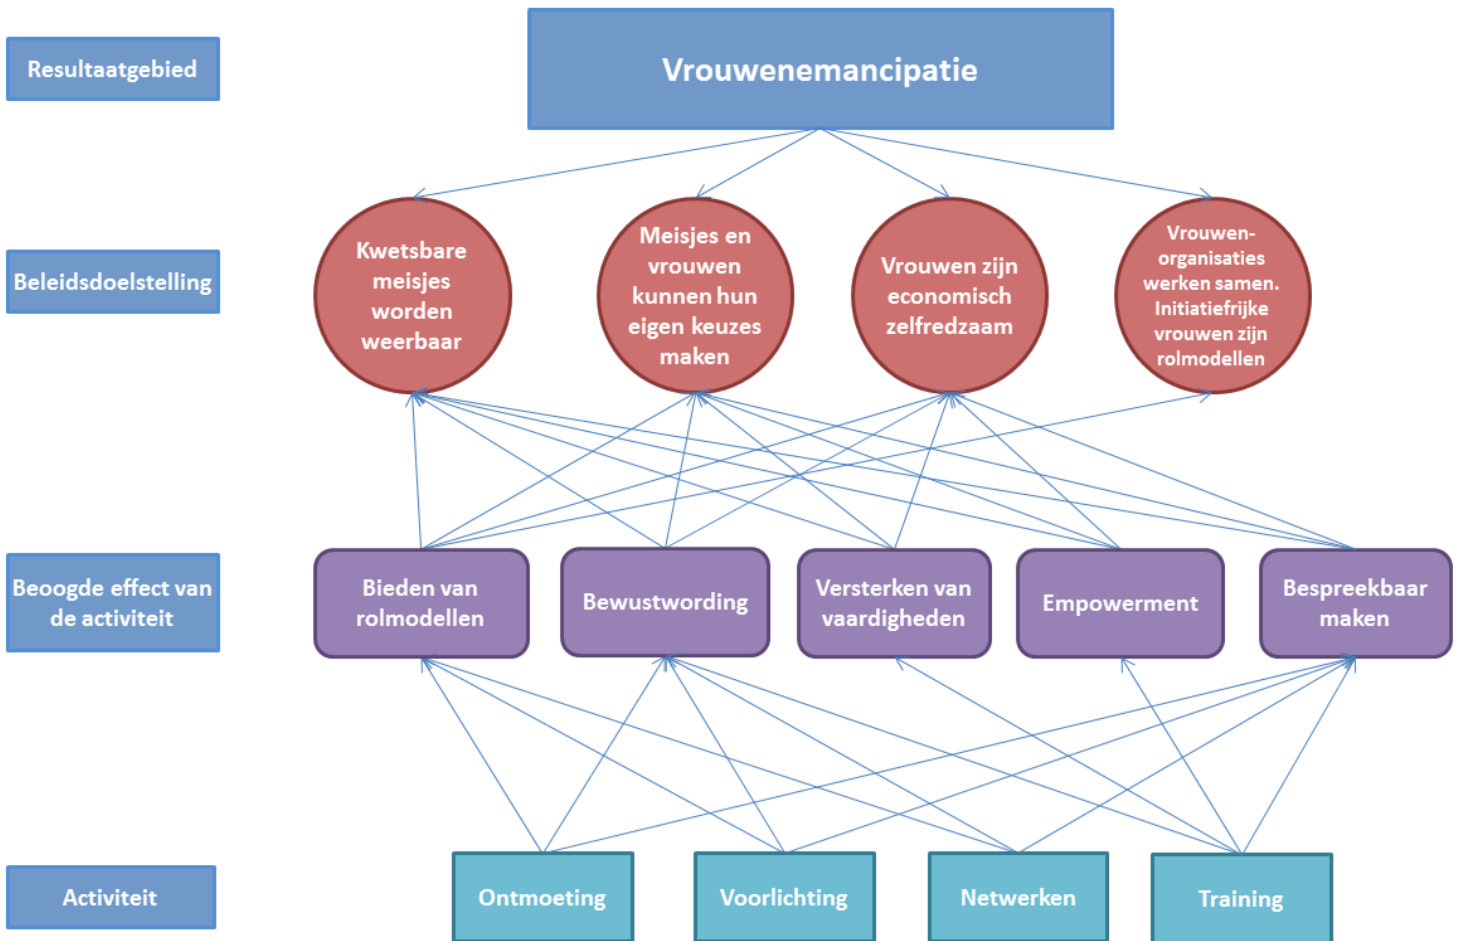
Resultaatgebied

Vrouwenemancipatie

Beleidsdoelstelling

Kwetsbare meisjes worden weerbaar

Meisjes en vrouwen kunnen hun eigen keuzes maken

Vrouwen zijn economisch zelfredzaam

Vrouwen-organisaties werken samen. Initiatiefrijke vrouwen zijn rolmodellen

Beoogde effect van de activiteit

Bieden van rolmodellen

Bewustwording

Versterken van vaardigheden

Empowerment

Bespreekbaar maken

Activiteit

Ontmoeting

Voorlichting

Netwerken

Training